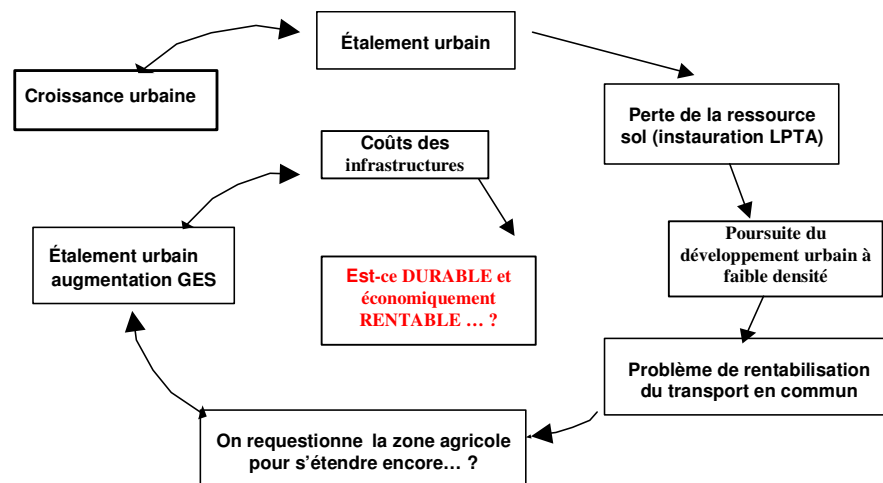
Étalement urbain

Perte de la ressource sol (instauration LPTA)

Poursuite du développement urbain à faible densité

Problème de rentabilisation du transport en commun

On requestionne la zone agricole pour s'étendre encore… ?

Étalement urbain augmentation GES

Coûts des infrastructures

Est-ce DURABLE et économiquement RENTABLE … ?

Croissance urbaine